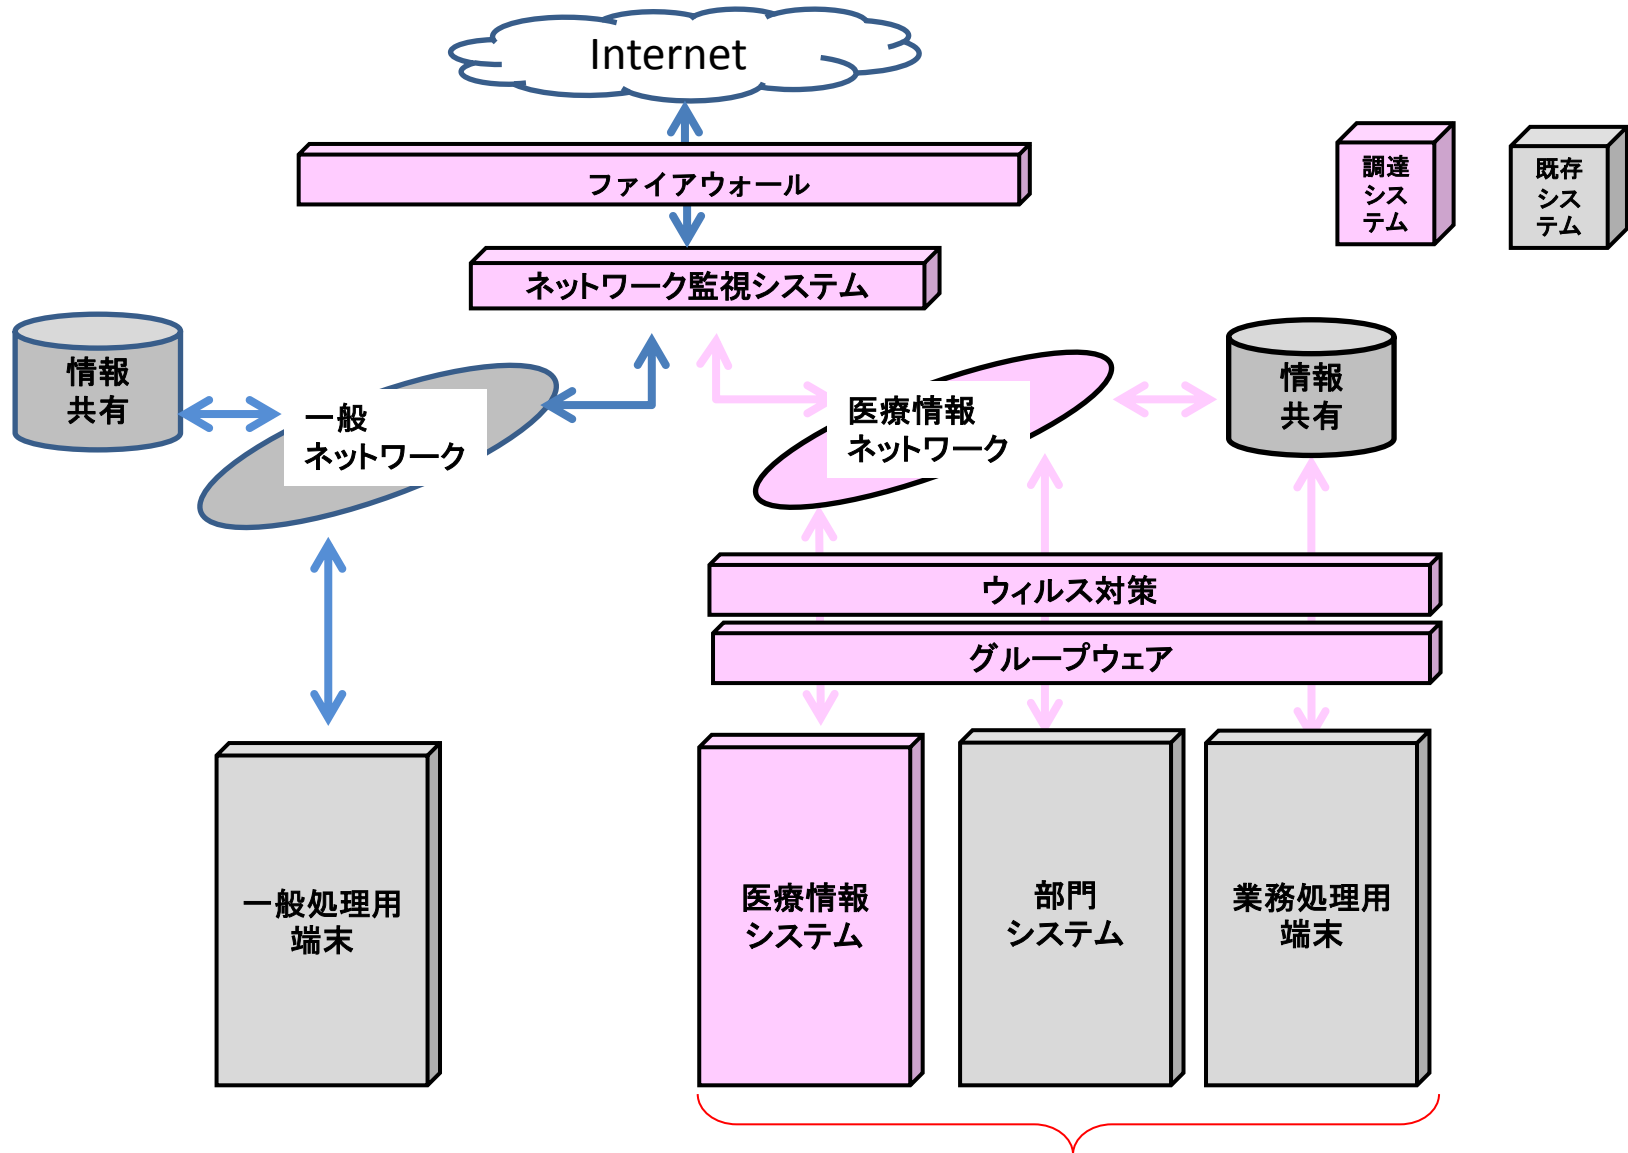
Internet

ファイアウォール

ネットワーク監視システム

調達システム

既存システム

情報共有

一般ネットワーク

医療情報ネットワーク

情報共有

ウィルス対策

グループウェア

一般処理用端末

医療情報システム

部門システム

業務処理用端末